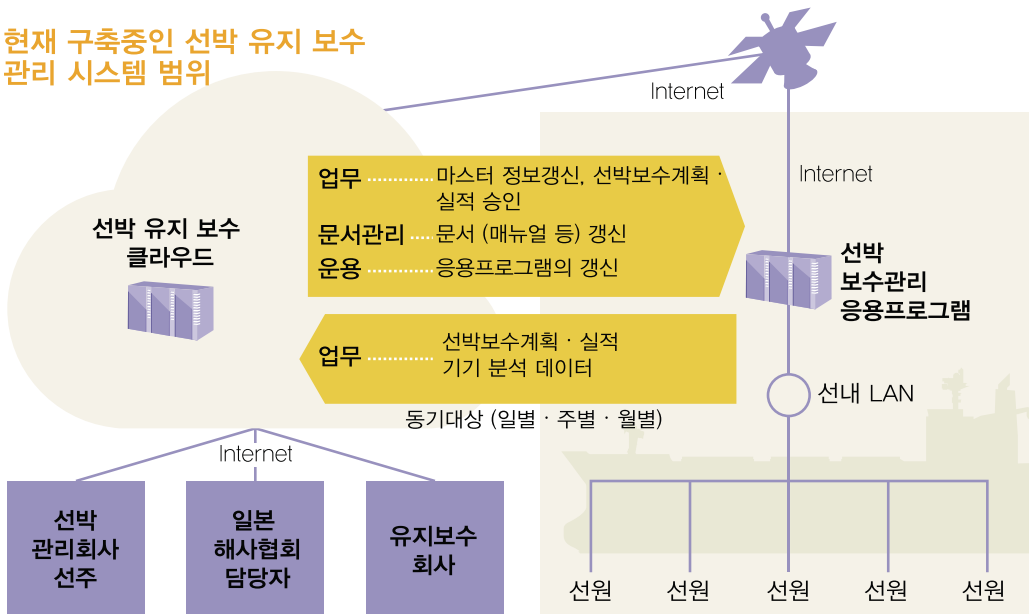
현재 구축중인 선박 유지 보수 관리 시스템 범위

Internet

Internet

선박 유지 보수 클라우드

업무 ············ 마스터 정보갱신, 선박보수계획 · 실적 승인

문서관리 ····· 문서 (매뉴얼 등) 갱신

운용 ············ 응용프로그램의 갱신

선박 보수관리 응용프로그램

업무 ············ 선박보수계획 · 실적 기기 분석 데이터

선내 LAN

동기대상 (일별 · 주별 · 월별)

Internet

선박 관리회사 선주

일본 해사협회 담당자

유지보수 회사

선원

선원

선원

선원

선원